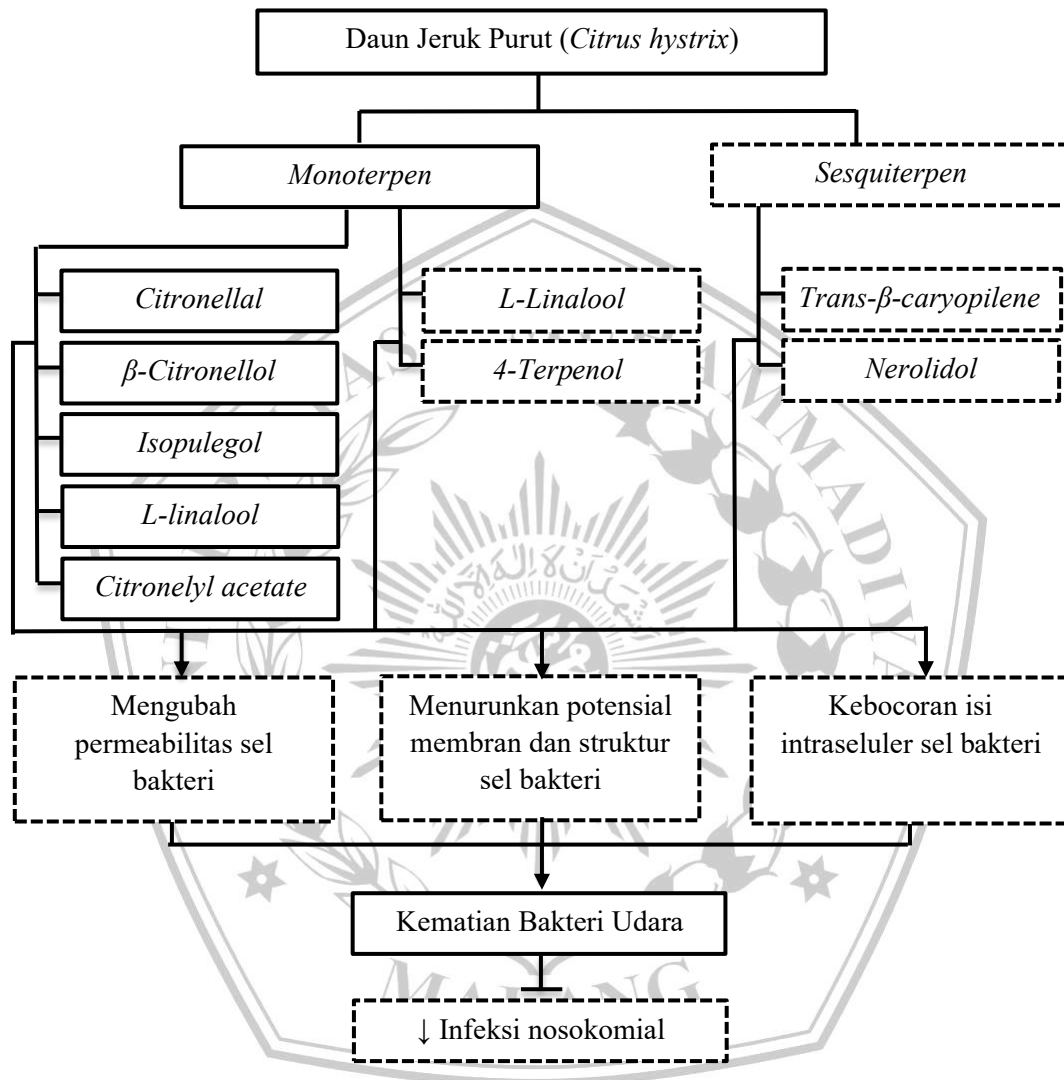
Daun Jeruk Purut (*Citrus hystrix*)

*Monoterpen*

*Sesquiterpen*

*Citronellal*

*β-Citronellol*

*Isopulegol*

*L-linalool*

*Citronelyl acetate*

*L-Linalool*

*4-Terpenol*

*Trans-β-caryopilene*

*Nerolidol*

Mengubah permeabilitas sel bakteri

Menurunkan potensial membran dan struktur sel bakteri

Kebocoran isi intraseluler sel bakteri

Kematian Bakteri Udara

↓ Infeksi nosokomial

MALANG